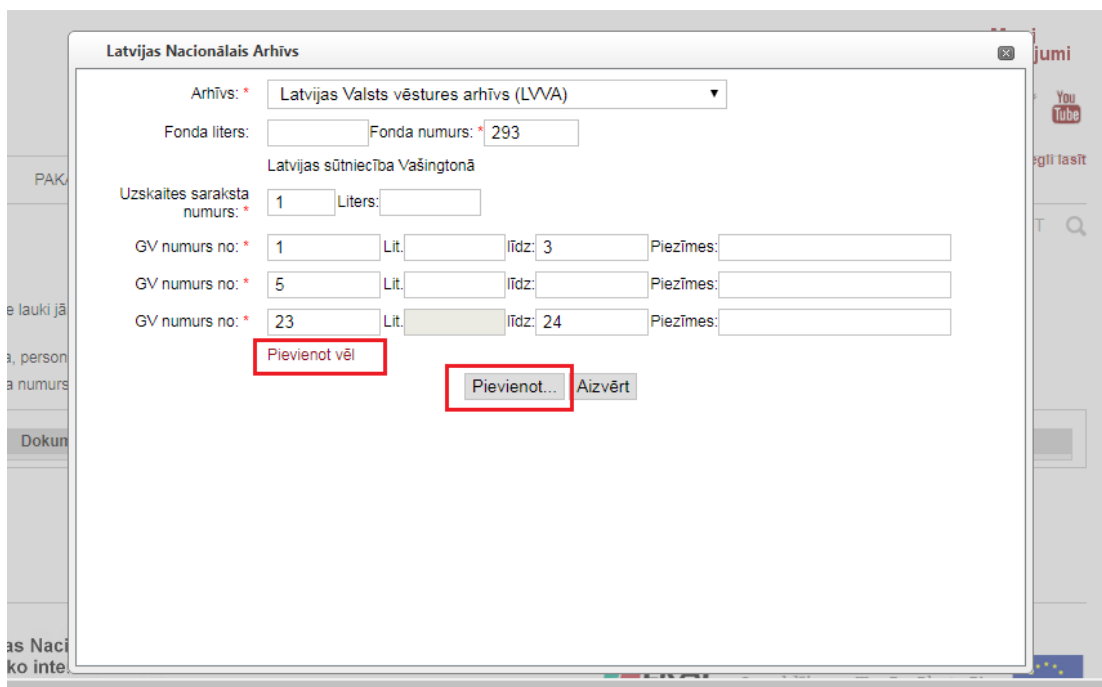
Latvijas Nacionālais Arhīvs

Arhīvs: * Latvijas Valsts vēstures arhīvs (LVVA)

Fonda liters: Fonda numurs: * 293

Latvijas sūtniecība Vašingtonā

Uzskaites saraksta numurs: * 1 Liters:

GV numurs no: * 1 Lit. līdz: 3 Piezīmes:

GV numurs no: * 5 Lit. līdz: Piezīmes:

GV numurs no: * 23 Lit. līdz: 24 Piezīmes:

Pievienot vēl

Pievienot... Aizvērt

jumi

You Tube

egli lasīt

PAK

e lauki jā

a, person

a numurs

Dokum

as Naci
ko inte